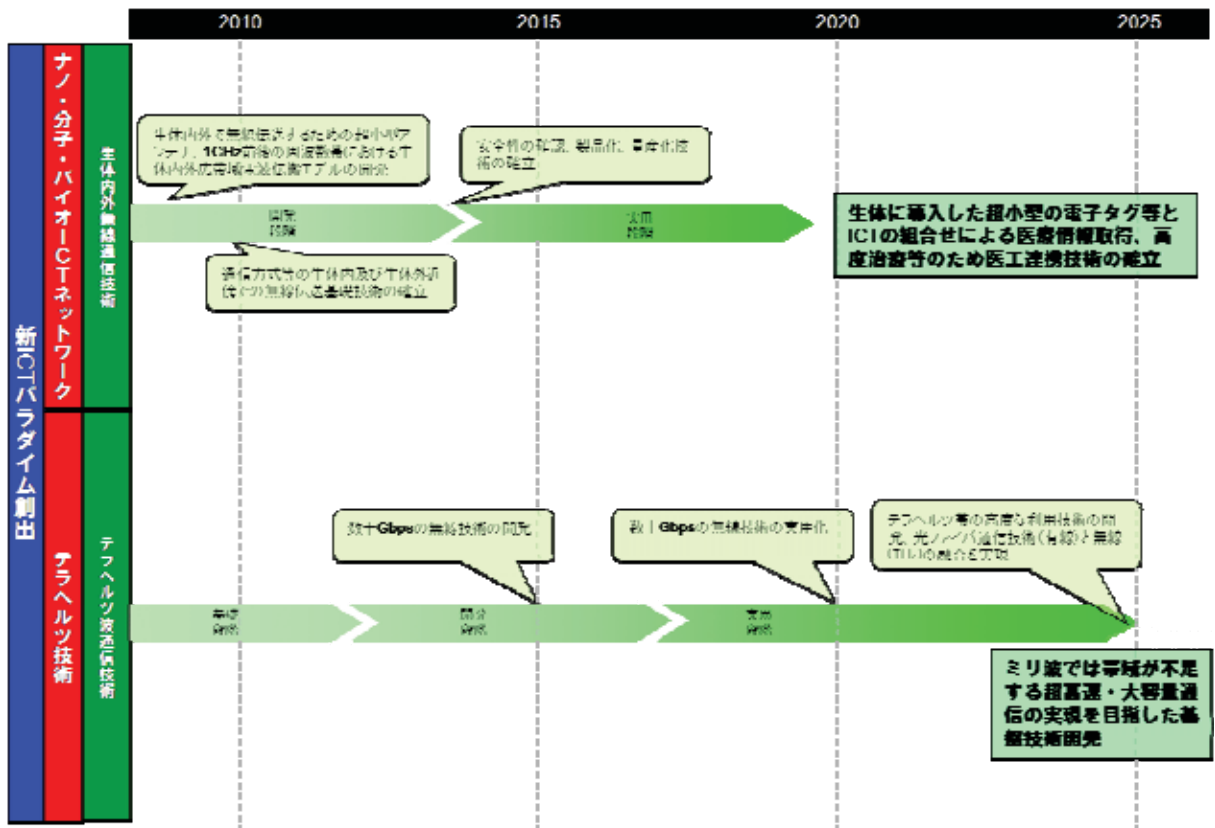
2010
2015
2020
2025

新ICTパラダイム創出

ナノ・分子・バイオICTネットワーク

生体内外無線通信技術

生体内外で無線伝送するための超小型アンテナ、10GHz帯以下の周波数帯における生体内外広帯域伝送モデルの開発

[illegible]

安全性の確認、製品化、量産化技術の確立

開発段階

実用段階

生体に導入した超小型の電子タグ等とICTの組合せによる医療情報取得、高度治療等のため医工連携技術の確立

テラヘルツ技術

テラヘルツ波通信技術

数十Gbpsの無線技術の開発

数百Gbpsの無線技術の実用化

テラヘルツ等の高度な利用技術の開発、光ファイバ通信技術（有線）と無線（THz）の融合を実現

基礎段階

開発段階

実用段階

ミリ波では帯域が不足する超高速・大容量通信の実現を目指した基盤技術開発